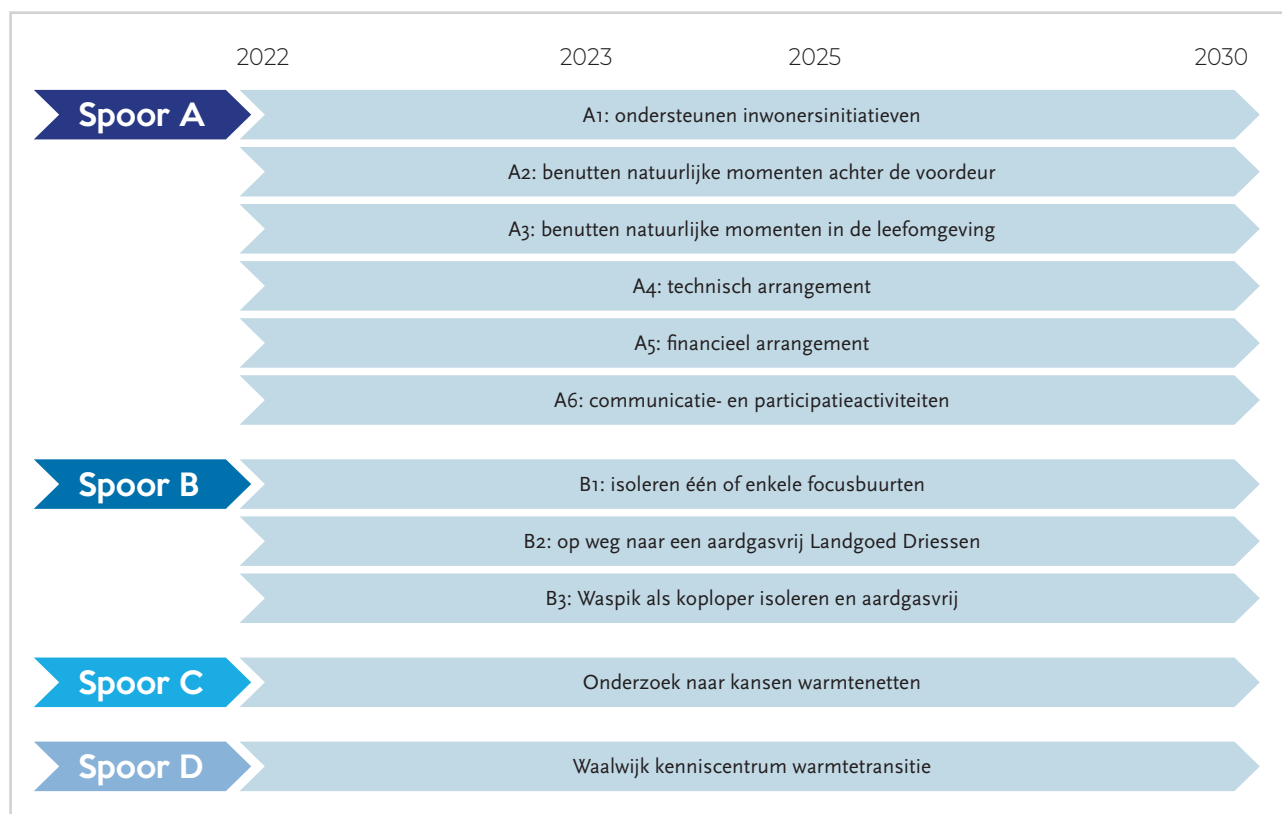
2022 2023 2025 2030

Spoor A
A1: ondersteunen inwonersinitiatieven
A2: benutten natuurlijke momenten achter de voordeur
A3: benutten natuurlijke momenten in de leefomgeving
A4: technisch arrangement
A5: financieel arrangement
A6: communicatie- en participatieactiviteiten

Spoor B
B1: isoleren één of enkele focusbuurten
B2: op weg naar een aardgasvrij Landgoed Driessen
B3: Waspik als koploper isoleren en aardgasvrij

Spoor C
Onderzoek naar kansen warmtenetten

Spoor D
Waalwijk kenniscentrum warmtetransitie